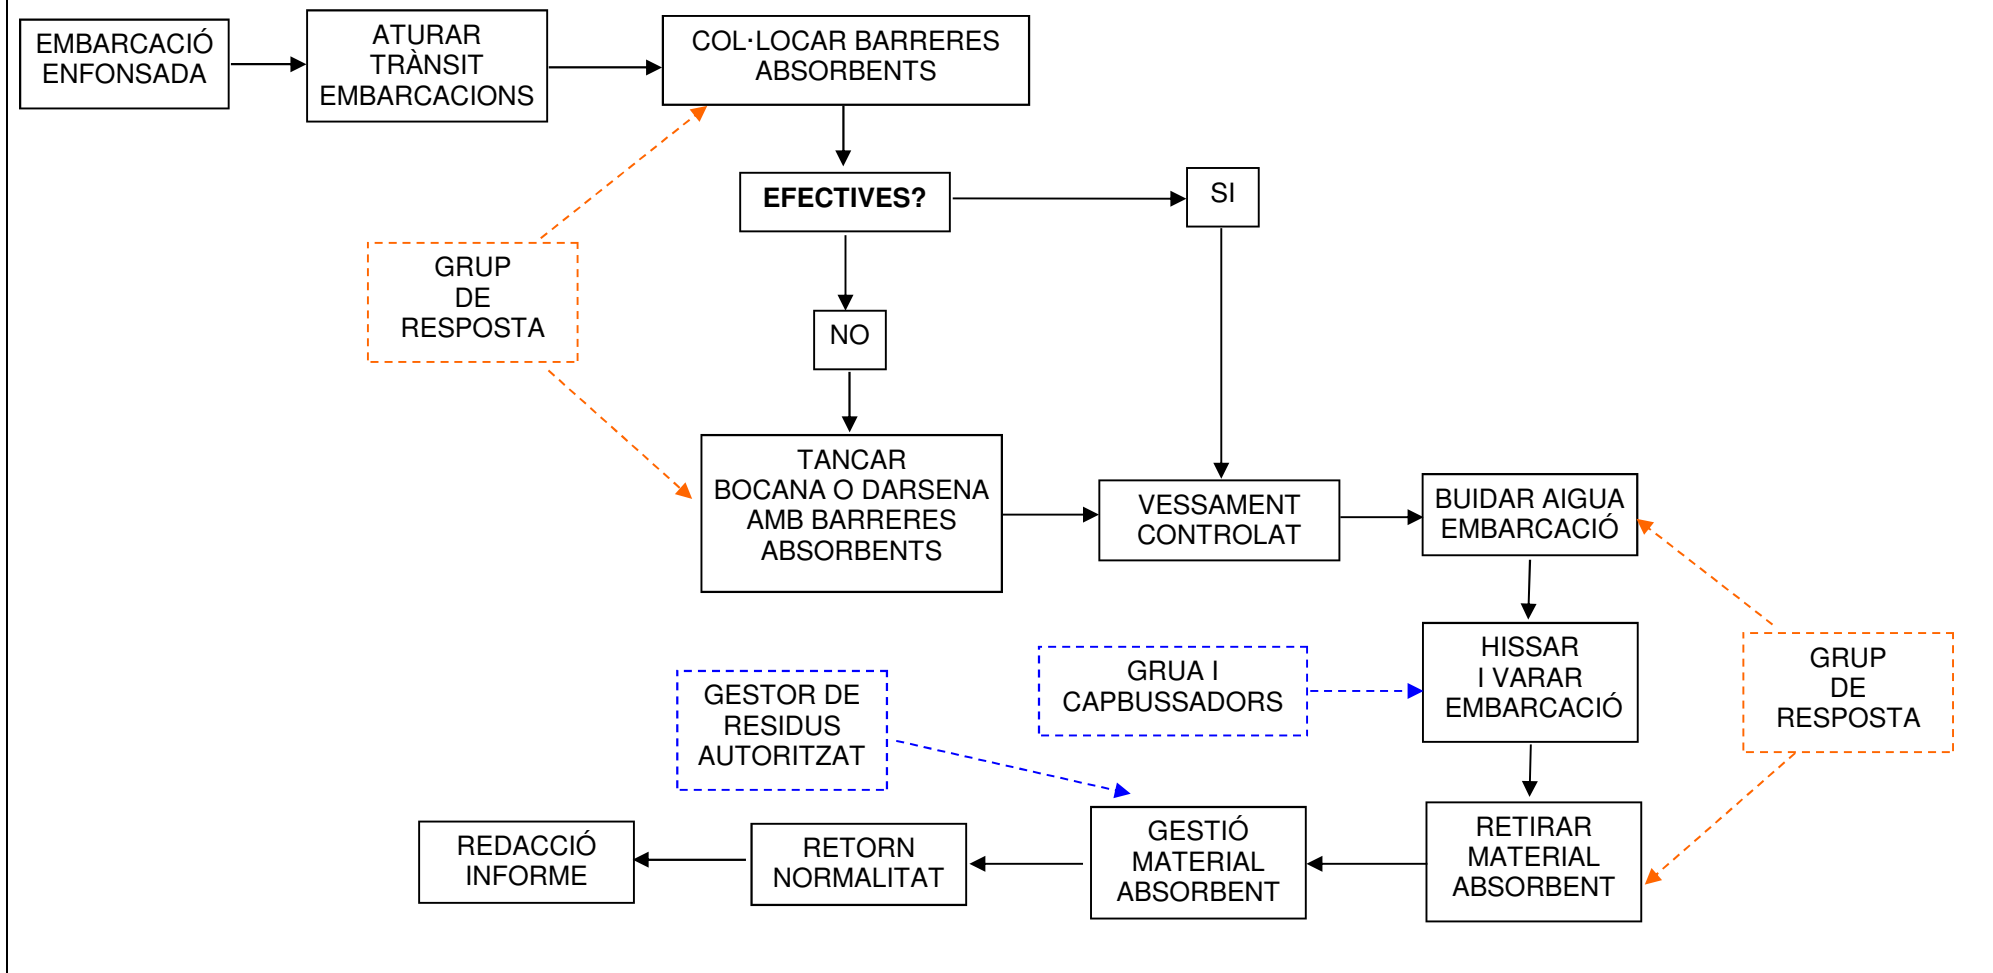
EMBARCACIÓ ENFONSADA

ATURAR TRÀNSIT EMBARCACIONS

COL·LOCAR BARRERES ABSORBENTS

EFECTIVES?

SI

NO

GRUP DE RESPOSTA

TANCAR BOCANA O DARSENA AMB BARRERES ABSORBENTS

VESSAMENT CONTROLAT

BUIDAR AIGUA EMBARCACIÓ

HISSAR I VARAR EMBARCACIÓ

GRUA I CAPBUSSADORS

GRUP DE RESPOSTA

GESTOR DE RESIDUS AUTORITZAT

RETIRAR MATERIAL ABSORBENT

GESTIÓ MATERIAL ABSORBENT

RETORN NORMALITAT

REDACCIÓ INFORME